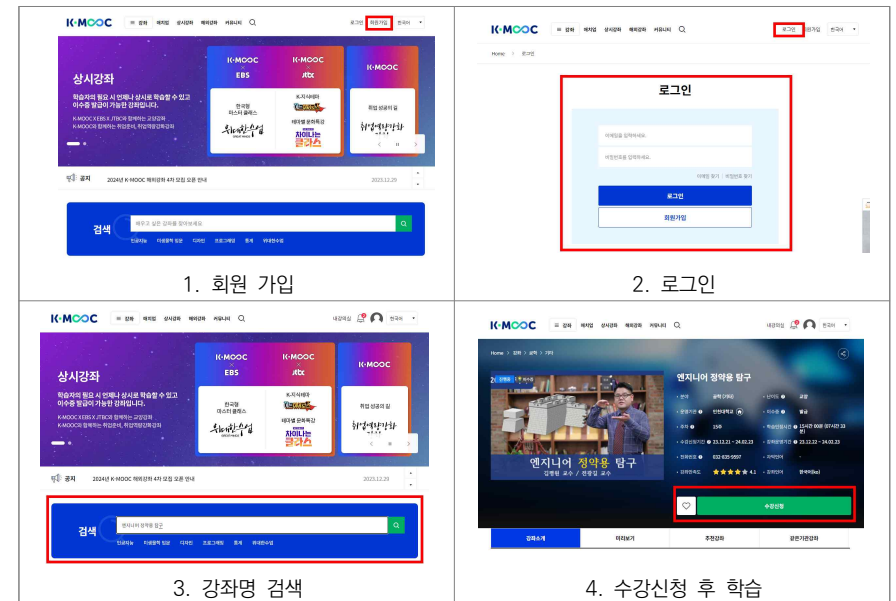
K-MOOC 강좌 매치업 상시강좌 해외강좌 커뮤니티 로그인 회원가입 한국어

상시강좌

학습자의 필요 시 언제나 상시로 학습할 수 있고 이수증 발급이 가능한 강좌입니다.

K-MOOC X EBS X JTBC와 함께하는 교양강좌 K-MOOC와 함께하는 취업준비, 취업역량강화강좌

K-MOOC EBS 한국형 마스터 클래스

K-MOOC JTBC

K-MOOC 취업 성공의 길

공지 2024년 K-MOOC 해외강좌 4차 모집 오픈 안내 2023.12.29

검색 배우고 싶은 강좌를 찾아보세요

인공지능 미래융합 융합 디자인 프로그래밍 통계 위대한수업

1. 회원 가입

K-MOOC 강좌 매치업 상시강좌 해외강좌 커뮤니티 로그인 회원가입 한국어

Home > 로그인

로그인

아이디를 입력하세요.

비밀번호를 입력하세요.

아이디 찾기 | 비밀번호 찾기

로그인

회원가입

2. 로그인

K-MOOC 강좌 매치업 상시강좌 해외강좌 커뮤니티 내강의실 한국어

상시강좌

학습자의 필요 시 언제나 상시로 학습할 수 있고 이수증 발급이 가능한 강좌입니다.

K-MOOC X EBS X JTBC와 함께하는 교양강좌 K-MOOC와 함께하는 취업준비, 취업역량강화강좌

K-MOOC EBS 한국형 마스터 클래스

K-MOOC JTBC

K-MOOC 취업 성공의 길

공지 2024년 K-MOOC 해외강좌 4차 모집 오픈 안내 2023.12.29

검색 엔지니어 정약용 탐구

인공지능 미래융합 융합 디자인 프로그래밍 통계 위대한수업

3. 강좌명 검색

K-MOOC 강좌 매치업 상시강좌 해외강좌 커뮤니티 내강의실 한국어

엔지니어 정약용 탐구

엔지니어 정약용 탐구

수강신청

강좌소개 미리보기 추천강좌 같은기관강좌

4. 수강신청 후 학습